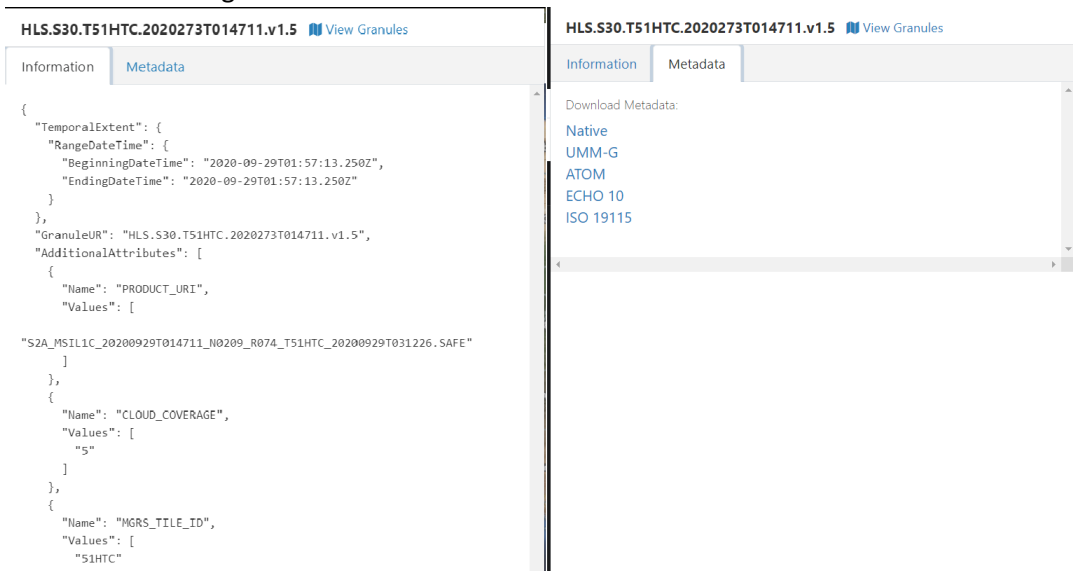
HLS.S30.T51HTC.2020273T014711.v1.5 View Granules

Information Metadata

{
"TemporalExtent": {
"RangeDateTime": {
"BeginningDateTime": "2020-09-29T01:57:13.250Z",
"EndingDateTime": "2020-09-29T01:57:13.250Z"
}
},
"GranuleUR": "HLS.S30.T51HTC.2020273T014711.v1.5",
"AdditionalAttributes": [
{
"Name": "PRODUCT_URI",
"Values": [
"S2A_MSIL1C_20200929T014711_N0209_R074_T51HTC_20200929T031226.SAFE"
]
},
{
"Name": "CLOUD_COVERAGE",
"Values": [
"5"
]
},
{
"Name": "MGRS_TILE_ID",
"Values": [
"51HTC"

HLS.S30.T51HTC.2020273T014711.v1.5 View Granules

Information Metadata

Download Metadata:

Native
UMM-G
ATOM
ECHO 10
ISO 19115